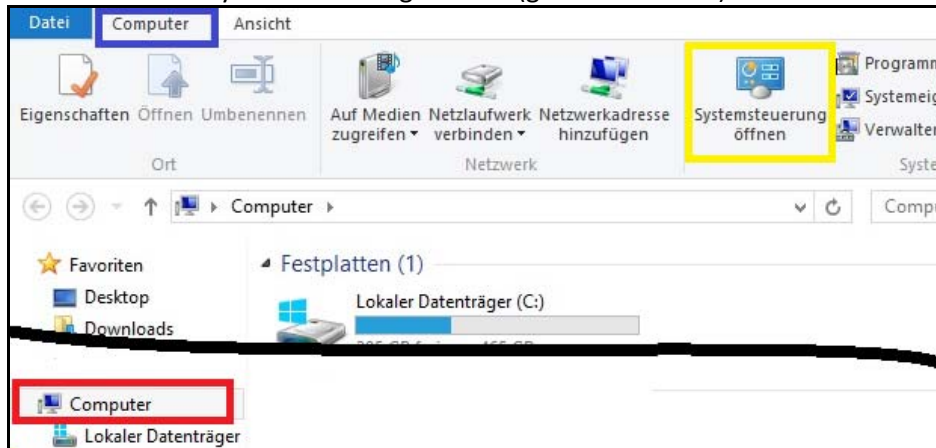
Datei Computer Ansicht

Eigenschaften Öffnen Umbenennen

Ort

Auf Medien zugreifen ▾ Netzlaufwerk verbinden ▾ Netzwerkadresse hinzufügen

Netzwerk

Systemsteuerung öffnen

Programm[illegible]
Systemeig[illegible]
Verwalten

Syste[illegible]

Computer ›

Compu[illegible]

Favoriten
Desktop
Downloads

Festplatten (1)

Lokaler Datenträger (C:)

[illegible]

Computer
Lokaler Datenträger